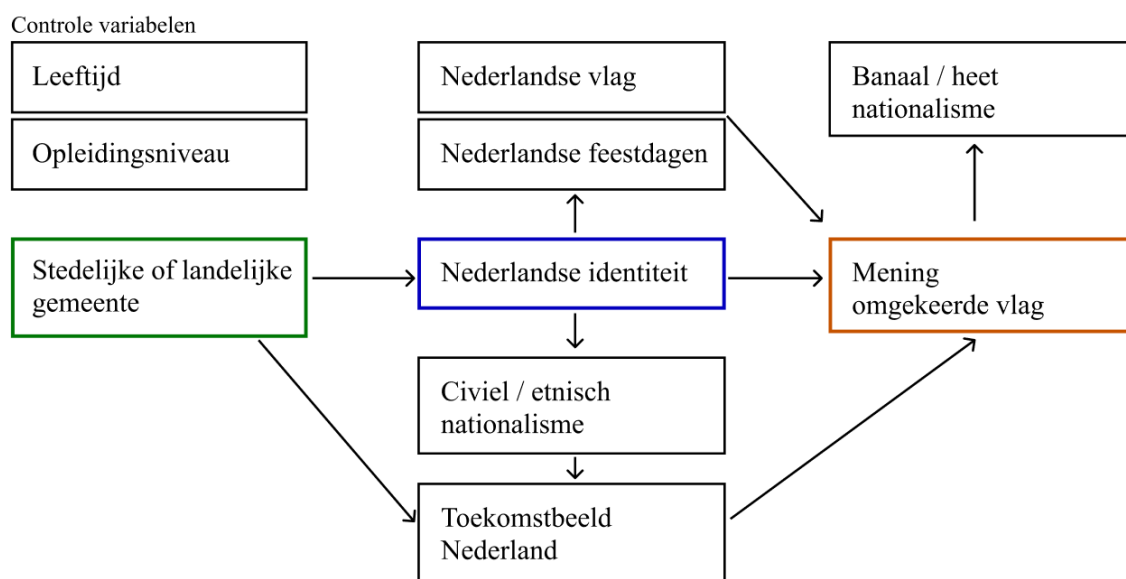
Controle variabelen

Leeftijd

Opleidingsniveau

Nederlandse vlag

Nederlandse feestdagen

Banaal / heet nationalisme

Stedelijke of landelijke gemeente

Nederlandse identiteit

Mening omgekeerde vlag

Civiel / etnisch nationalisme

Toekomstbeeld Nederland